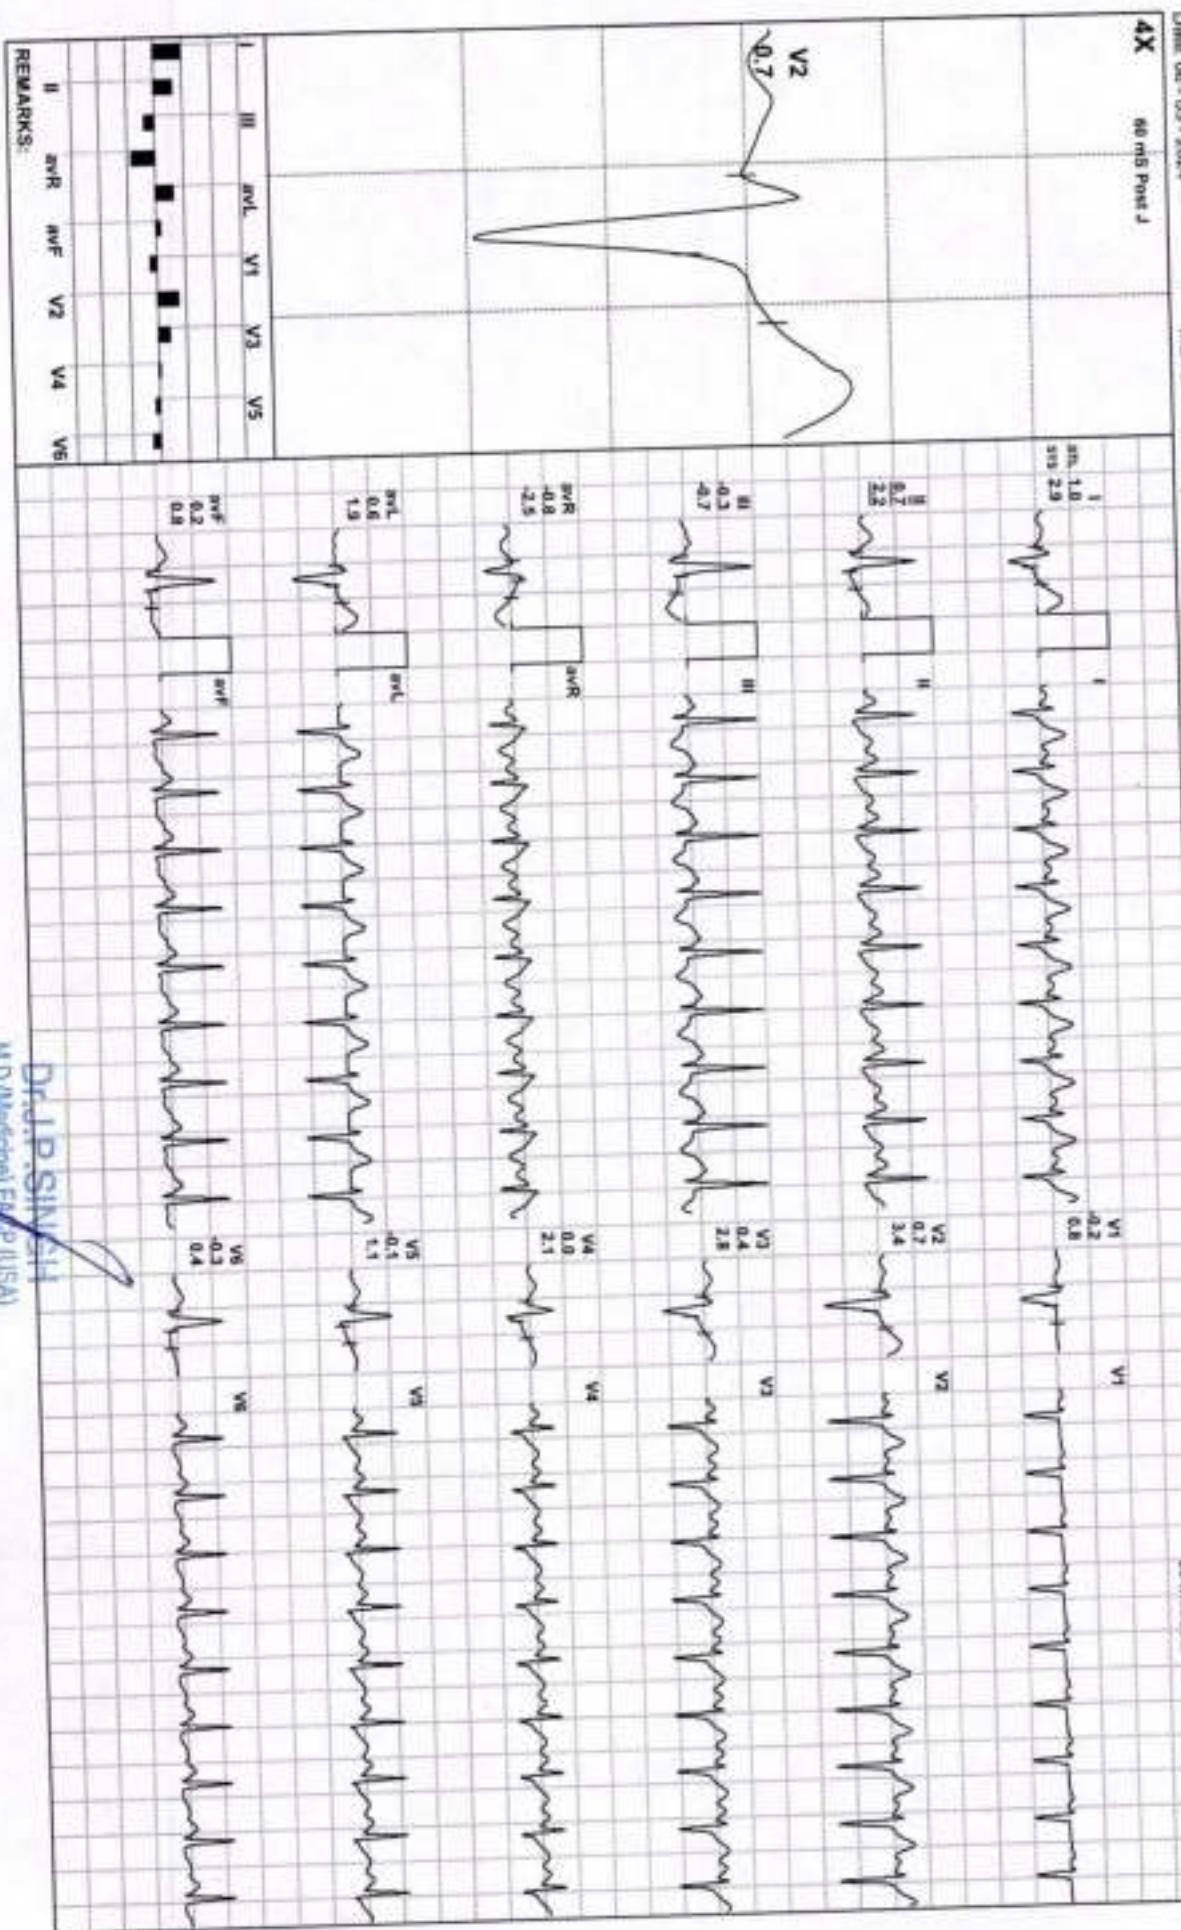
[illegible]

4X 60 mS Post J

V2
0.7

I III avL V1 V3 V5

II avR avF V2 V4 V6

REMARKS:

I
stn. 1.0
sts 2.9

II
0.7
2.2

III
-0.3
-0.7

avR
-0.8
-2.5

avL
0.6
1.9

avF
0.2
0.8

I

II

III

avR

avL

avF

V1
-0.2
0.8

V2
0.7
3.4

V3
0.4
2.8

V4
0.0
2.1

V5
-0.1
1.1

V6
-0.3
0.4

V1

V2

V3

V4

V5

V6

Dr.J.P.SINGH
M.D.(Medicine) FACP (USA)